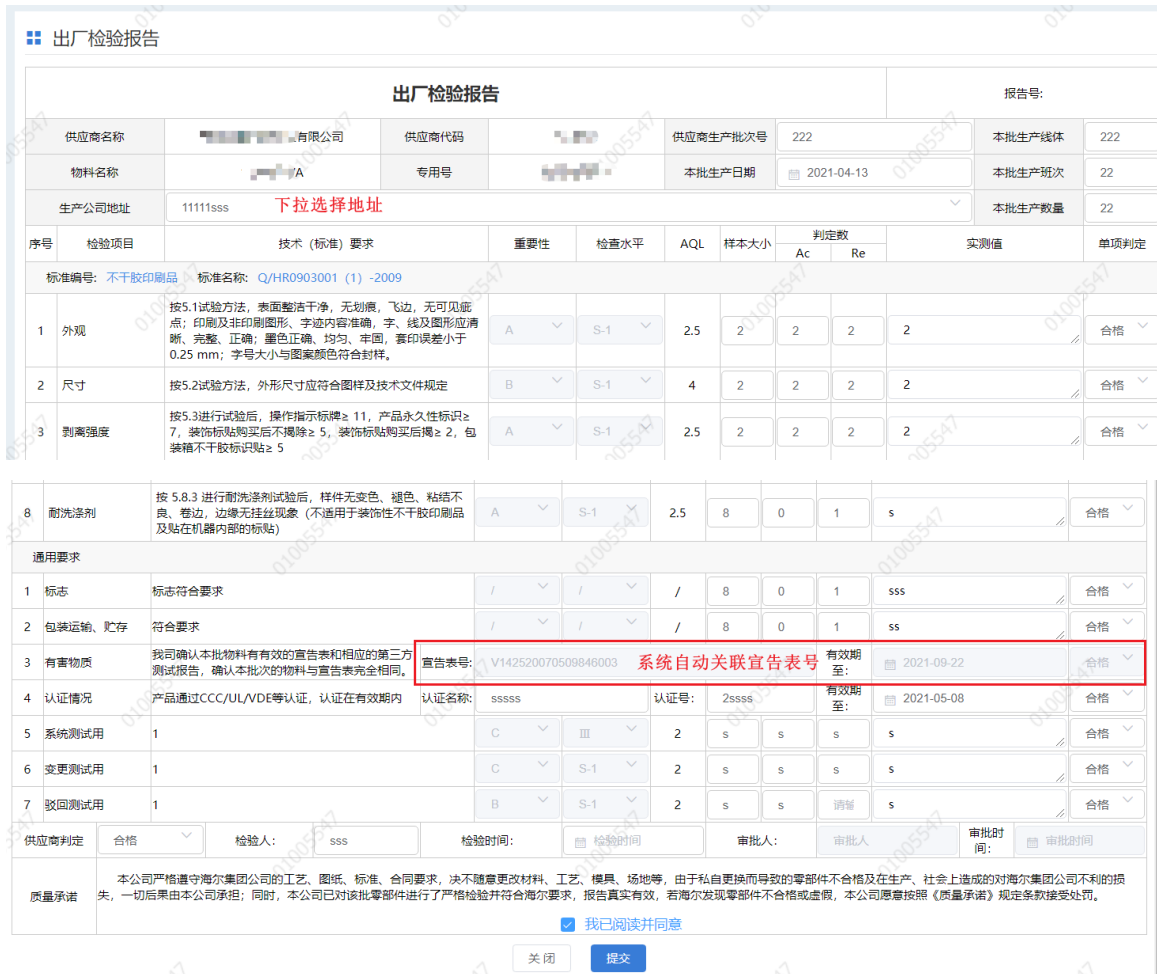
出厂检验报告

出厂检验报告

报告号:

| 供应商名称 | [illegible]有限公司 | 供应商代码 | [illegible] | 供应商生产批次号 | 222 | 本批生产线体 | 222 |
|---|---|---|---|---|---|---|---|
| 物料名称 | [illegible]A | 专用号 | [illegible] | 本批生产日期 | 2021-04-13 | 本批生产班次 | 22 |
| 生产公司地址 | 11111sss 下拉选择地址 | | | | | 本批生产数量 | 22 |

| 序号 | 检验项目 | 技术（标准）要求 | 重要性 | 检查水平 | AQL | 样本大小 | 判定数 Ac | 判定数 Re | 实测值 | 单项判定 |
|---|---|---|---|---|---|---|---|---|---|---|
| 标准编号: 不干胶印刷品 标准名称: Q/HR0903001（1）-2009 | | | | | | | | | | |
| 1 | 外观 | 按5.1试验方法，表面整洁干净，无划痕，飞边，无可见疵点；印刷及非印刷图形、字迹内容准确，字、线及图形应清晰、完整、正确；墨色正确、均匀、牢固，套印误差小于0.25 mm；字号大小与图案颜色符合封样。 | A | S-1 | 2.5 | 2 | 2 | 2 | 2 | 合格 |
| 2 | 尺寸 | 按5.2试验方法，外形尺寸应符合图样及技术文件规定 | B | S-1 | 4 | 2 | 2 | 2 | 2 | 合格 |
| 3 | 剥离强度 | 按5.3进行试验后，操作指示标牌≥ 11，产品永久性标识≥ 7，装饰标贴购买后不揭除≥ 5，装饰标贴购买后揭≥ 2，包装箱不干胶标识贴≥ 5 | A | S-1 | 2.5 | 2 | 2 | 2 | 2 | 合格 |
| 8 | 耐洗涤剂 | 按 5.8.3 进行耐洗涤剂试验后，样件无变色、褪色、粘结不良、卷边，边缘无挂丝现象（不适用于装饰性不干胶印刷品及贴在机器内部的标贴） | A | S-1 | 2.5 | 8 | 0 | 1 | s | 合格 |
| 通用要求 | | | | | | | | | | |
| 1 | 标志 | 标志符合要求 | / | / | / | 8 | 0 | 1 | sss | 合格 |
| 2 | 包装运输、贮存 | 符合要求 | / | / | / | 8 | 0 | 1 | ss | 合格 |
| 3 | 有害物质 | 我司确认本批物料有有效的宣告表和相应的第三方测试报告，确认本批次的物料与宣告表完全相同。 | 宣告表号: V142520070509846003 系统自动关联宣告表号 | | | | | 有效期至: | 2021-09-22 | 合格 |
| 4 | 认证情况 | 产品通过CCC/UL/VDE等认证，认证在有效期内 | 认证名称: sssss | | | 认证号: 2ssss | | 有效期至: | 2021-05-08 | 合格 |
| 5 | 系统测试用 | 1 | C | III | 2 | s | s | s | s | 合格 |
| 6 | 变更测试用 | 1 | C | S-1 | 2 | s | s | s | s | 合格 |
| 7 | 驳回测试用 | 1 | B | S-1 | 2 | s | s | 请输 | s | 合格 |

供应商判定 合格 检验人: sss 检验时间: 检验时间 审批人: 审批人 审批时间: 审批时间

质量承诺 本公司严格遵守海尔集团公司的工艺、图纸、标准、合同要求，决不随意更改材料、工艺、模具、场地等，由于私自更换而导致的零部件不合格及在生产、社会上造成的对海尔集团公司不利的损失，一切后果由本公司承担；同时，本公司已对该批零部件进行了严格检验并符合海尔要求，报告真实有效，若海尔发现零部件不合格或虚假，本公司愿意按照《质量承诺》规定条款接受处罚。

我已阅读并同意

关闭 提交